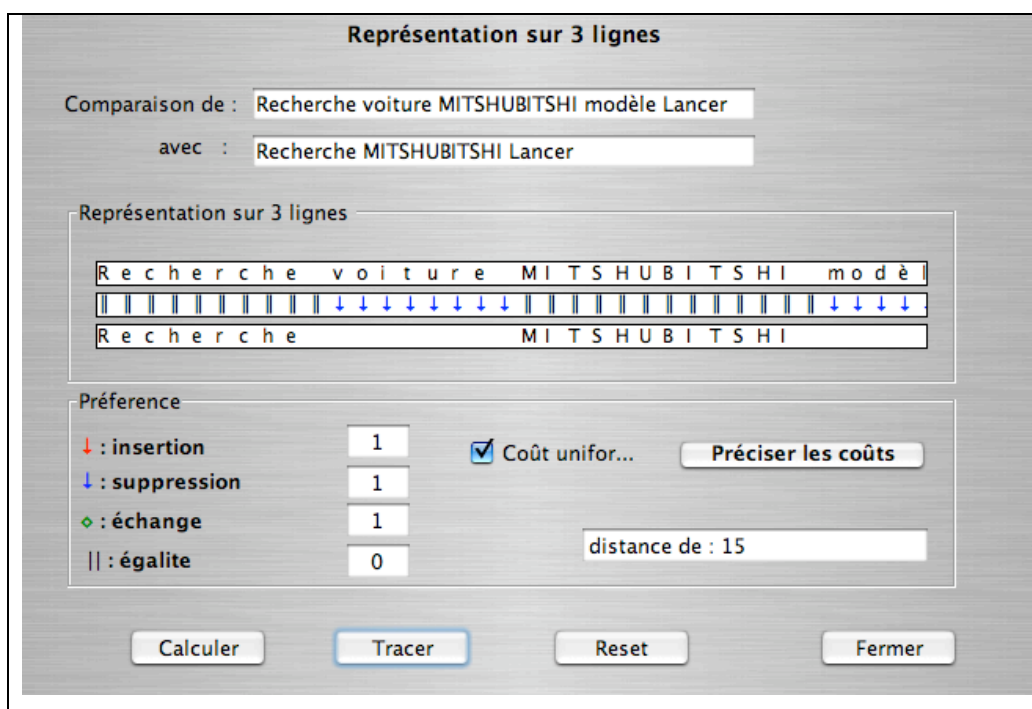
Représentation sur 3 lignes

Comparaison de : Recherche voiture MITSHUBITSHI modèle Lancer

avec : Recherche MITSHUBITSHI Lancer

Représentation sur 3 lignes

R e c h e r c h e v o i t u r e M I T S H U B I T S H I m o d è l

‖ ‖ ‖ ‖ ‖ ‖ ‖ ‖ ‖ ‖ ↓ ↓ ↓ ↓ ↓ ↓ ↓ ↓ ‖ ‖ ‖ ‖ ‖ ‖ ‖ ‖ ‖ ‖ ‖ ‖ ‖ ‖ ↓ ↓ ↓ ↓

R e c h e r c h e M I T S H U B I T S H I

Préference

↓ : insertion 1

↓ : suppression 1

⋄ : échange 1

|| : égalite 0

Coût unifor...

Préciser les coûts

distance de : 15

Calculer

Tracer

Reset

Fermer